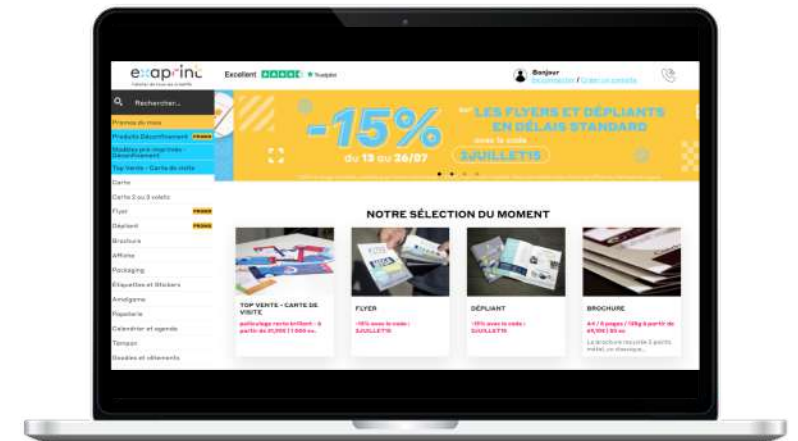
exaprint

Excellent Trustpilot

Bonjour
Connexion / Créer un compte

Rechercher...

Promos du mois
Produits Déconfinement PROMO
Modèles pré-imprimés - Déconfinement
Top Vente - Carte de visite
Carte
Carte 2 ou 3 volets
Flyer PROMO
Dépliant PROMO
Brochure
Affiche
Packaging
Étiquettes et Stickers
Amalgame
Papeterie
Calendrier et agenda
Tampon
Goodies et vêtements

-15%

sur LES FLYERS ET DÉPLIANTS EN DÉLAIS STANDARD

avec le code

du 13 au 26/07

3JUILLET15

NOTRE SÉLECTION DU MOMENT

TOP VENTE - CARTE DE VISITE
pelliculage recto brillant - à partir de 21,70€ | 1 000 ex.

FLYER
-15% avec le code : 3JUILLET15

DÉPLIANT
-15% avec le code : 3JUILLET15

BROCHURE
A4 / 8 pages / 135g à partir de 49,15€ | 50 ex.
La brochure reçurée 2 points métal, un classique...